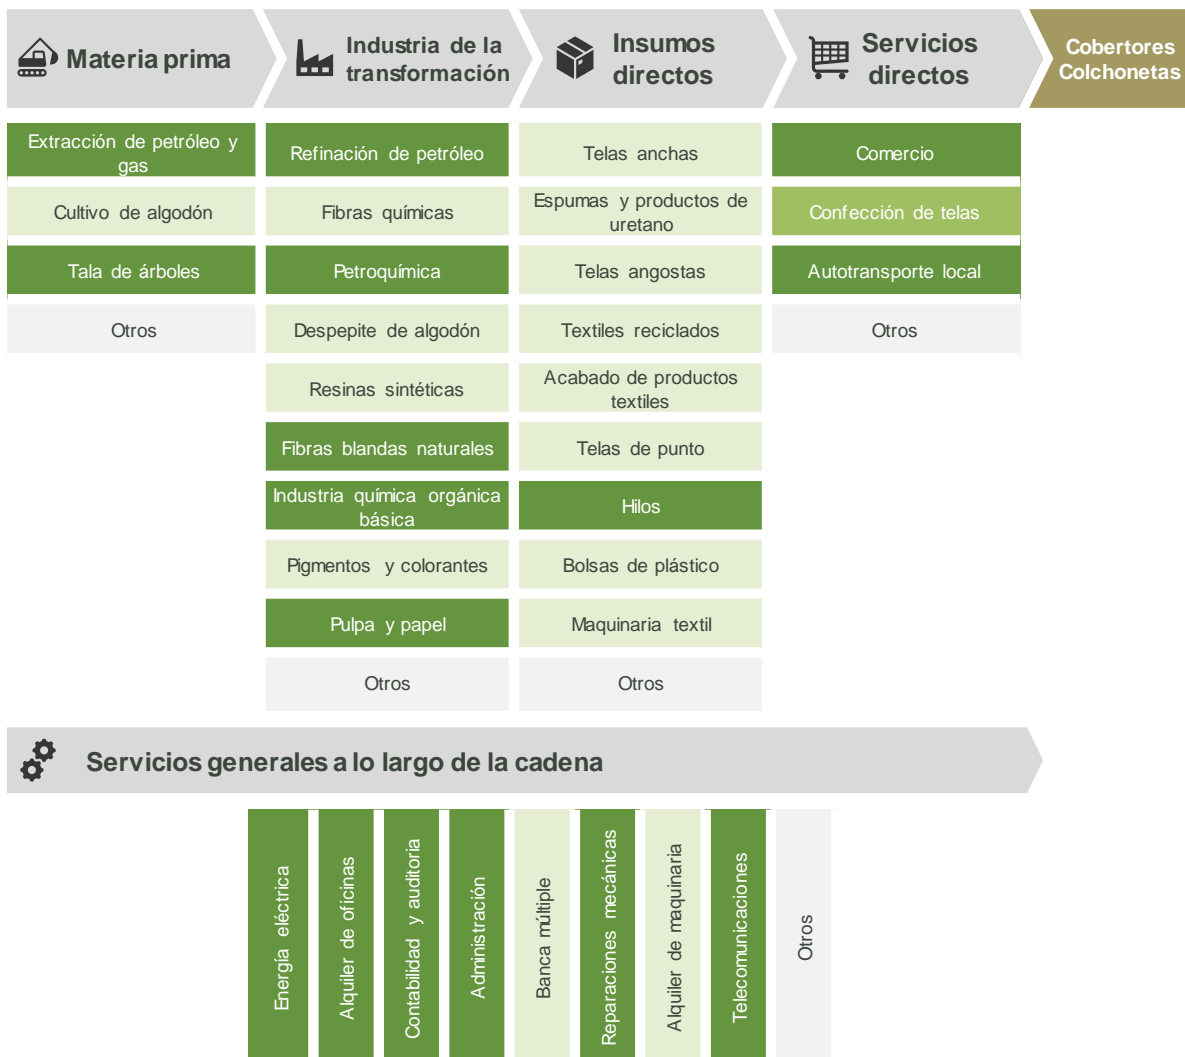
Materia prima

Industria de la transformación

Insumos directos

Servicios directos

Cobertores Colchonetas

Extracción de petróleo y gas

Cultivo de algodón

Tala de árboles

Otros

Refinación de petróleo

Fibras químicas

Petroquímica

Despepite de algodón

Resinas sintéticas

Fibras blandas naturales

Industria química orgánica básica

Pigmentos y colorantes

Pulpa y papel

Otros

Telas anchas

Espumas y productos de uretano

Telas angostas

Textiles reciclados

Acabado de productos textiles

Telas de punto

Hilos

Bolsas de plástico

Maquinaria textil

Otros

Comercio

Confección de telas

Autotransporte local

Otros

Servicios generales a lo largo de la cadena

Energía eléctrica

Alquiler de oficinas

Contabilidad y auditoria

Administración

Banca múltiple

Reparaciones mecánicas

Alquiler de maquinaria

Telecomunicaciones

Otros